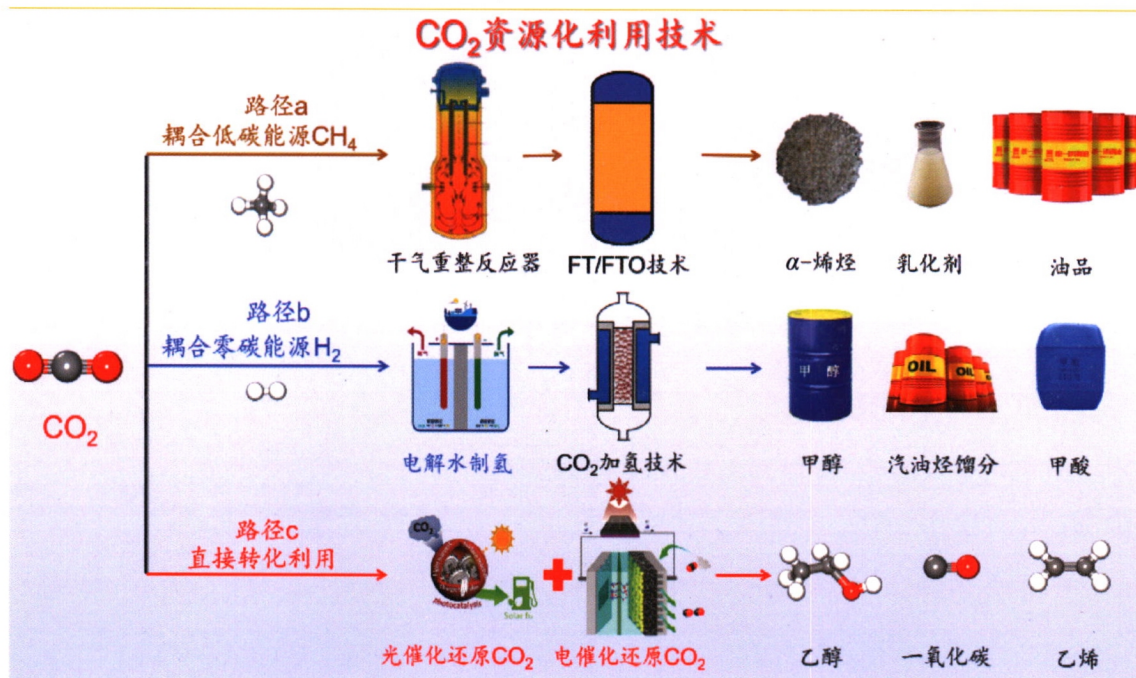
$CO_2$资源化利用技术

路径a
耦合低碳能源$CH_4$

干气重整反应器

FT/FTO技术

α-烯烃

乳化剂

油品

路径b
耦合零碳能源$H_2$

电解水制氢

$CO_2$加氢技术

甲醇

汽油烃馏分

甲酸

$CO_2$

路径c
直接转化利用

光催化还原$CO_2$

电催化还原$CO_2$

乙醇

一氧化碳

乙烯

甲 醇

OIL

OIL